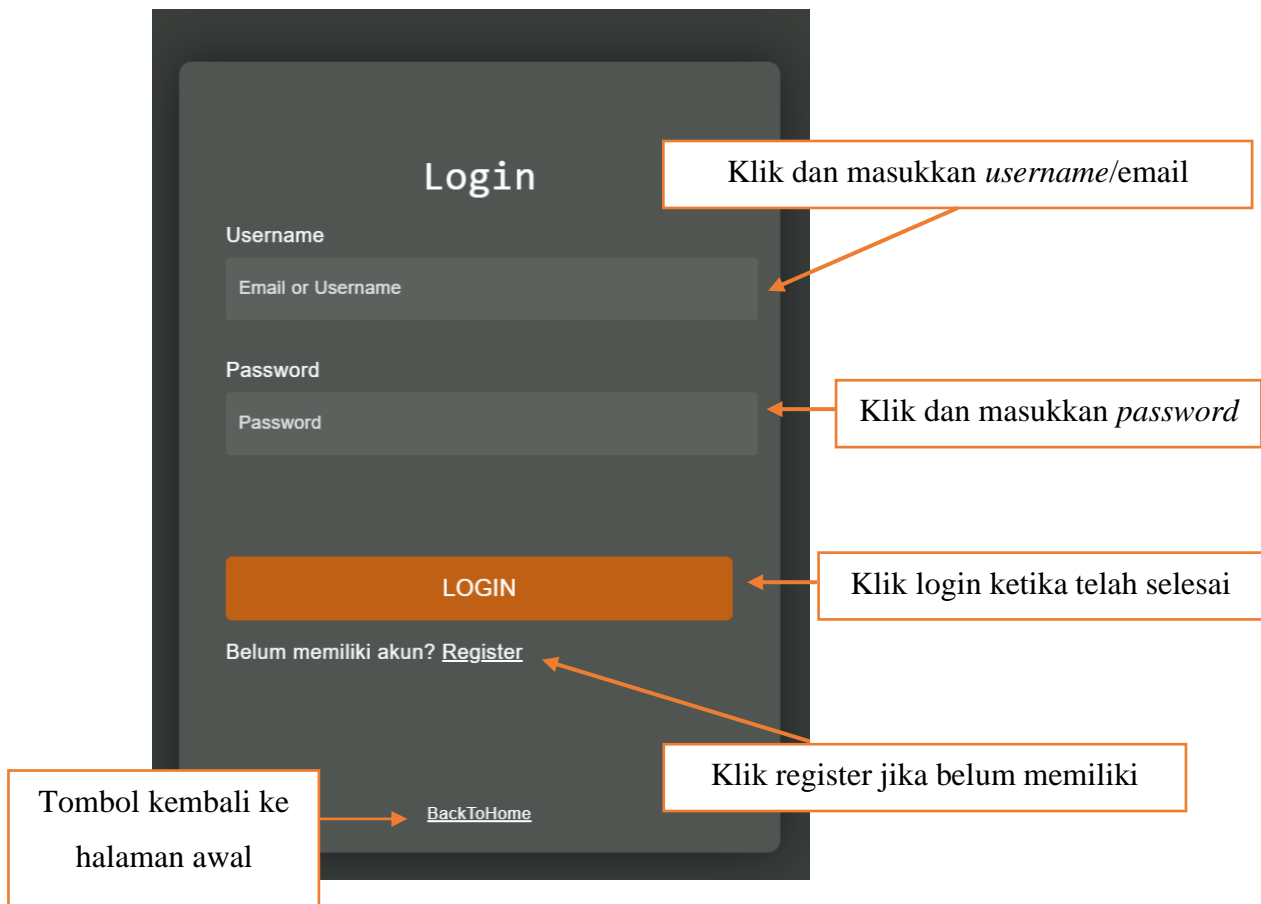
Login

Klik dan masukkan *username*/email

Username

Email or Username

Password

Password

Klik dan masukkan *password*

LOGIN

Klik login ketika telah selesai

Belum memiliki akun? Register

Klik register jika belum memiliki

Tombol kembali ke halaman awal

BackToHome